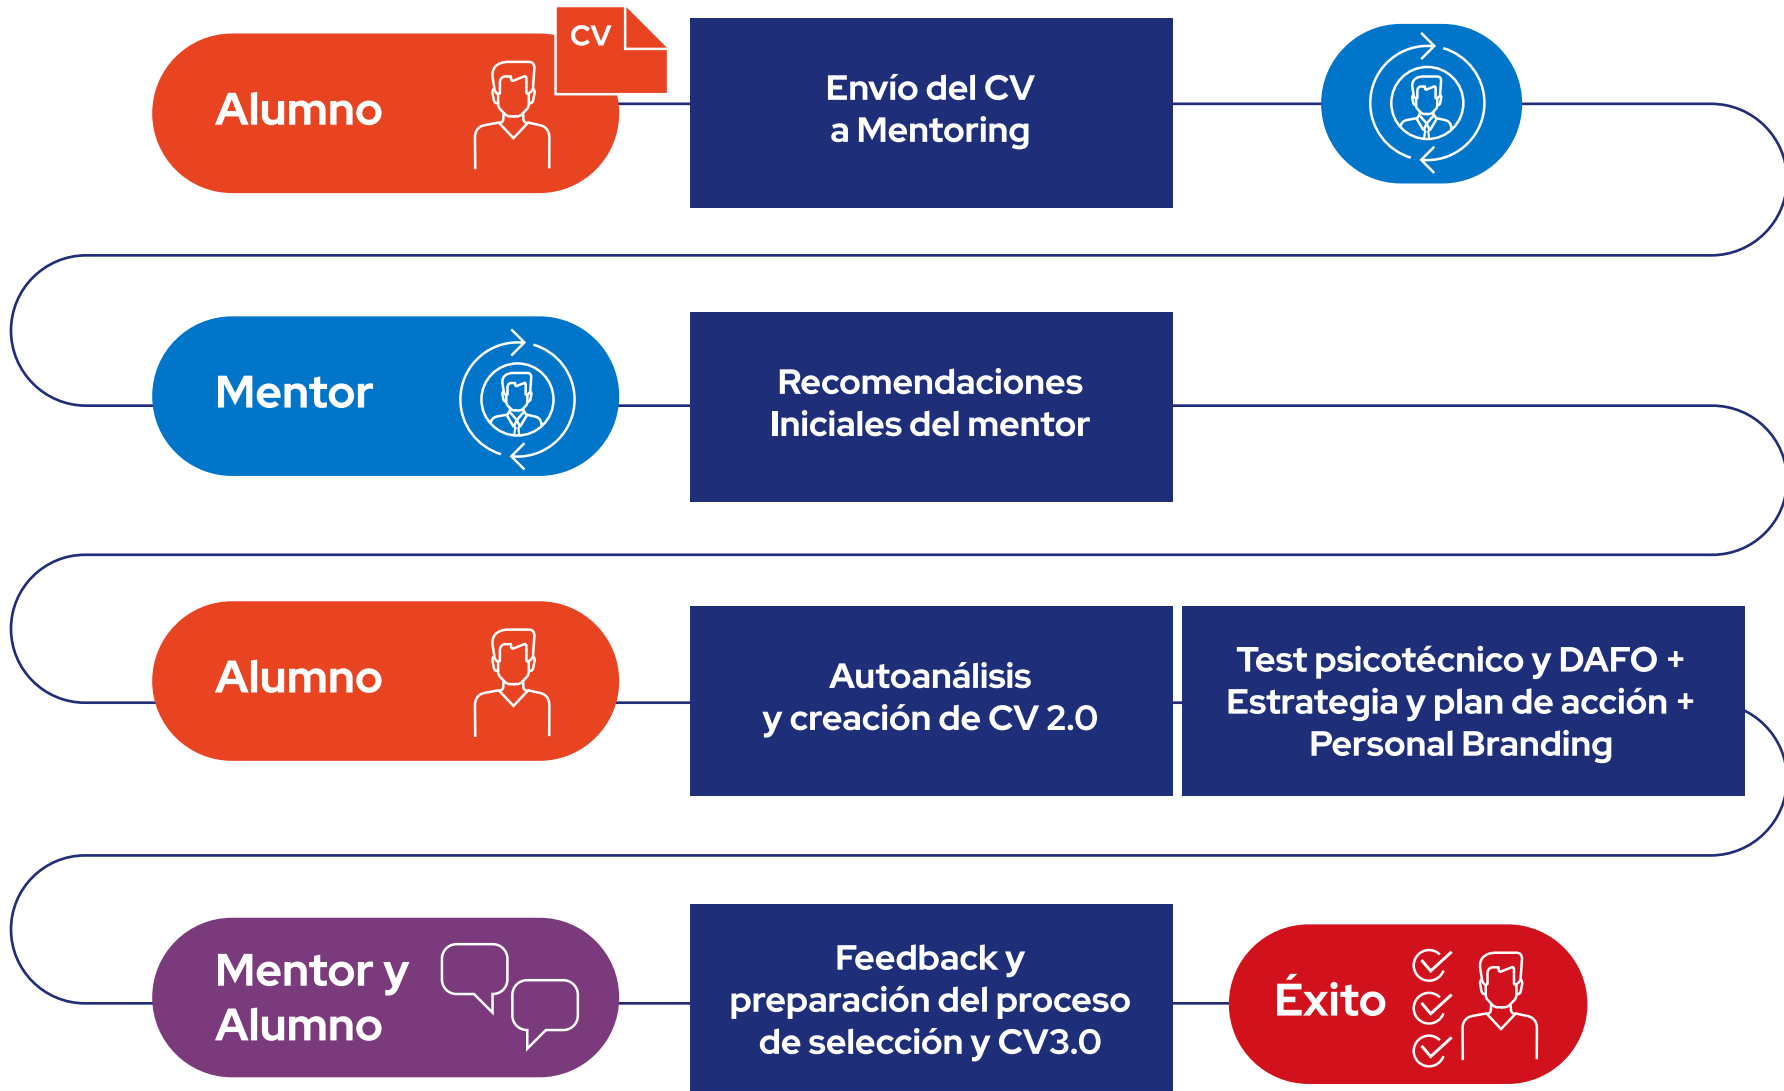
Alumno

CV

Envío del CV a Mentoring

Mentor

Recomendaciones Iniciales del mentor

Alumno

Autoanálisis y creación de CV 2.0

Test psicotécnico y DAFO + Estrategia y plan de acción + Personal Branding

Mentor y Alumno

Feedback y preparación del proceso de selección y CV3.0

Éxito